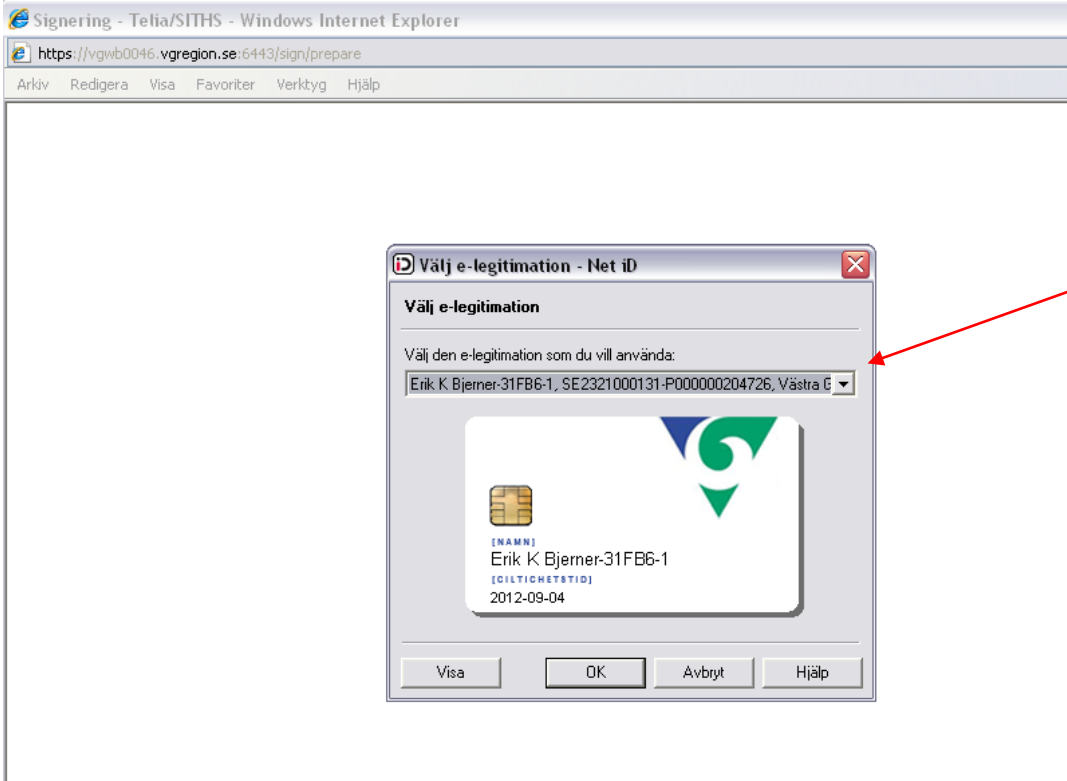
Signering - Telia/SITHS - Windows Internet Explorer

https://vgwb0046.vgregion.se:6443/sign/prepare

Arkiv Redigera Visa Favoriter Verktyg Hjälp

Välj e-legitimation - Net iD

Välj e-legitimation

Välj den e-legitimation som du vill använda:

Erik K Bjerner-31FB6-1, SE2321000131-P000000204726, Västra G

[NAMN]
Erik K Bjerner-31FB6-1
[GILTIGHETSTID]
2012-09-04

Visa OK Avbryt Hjälp